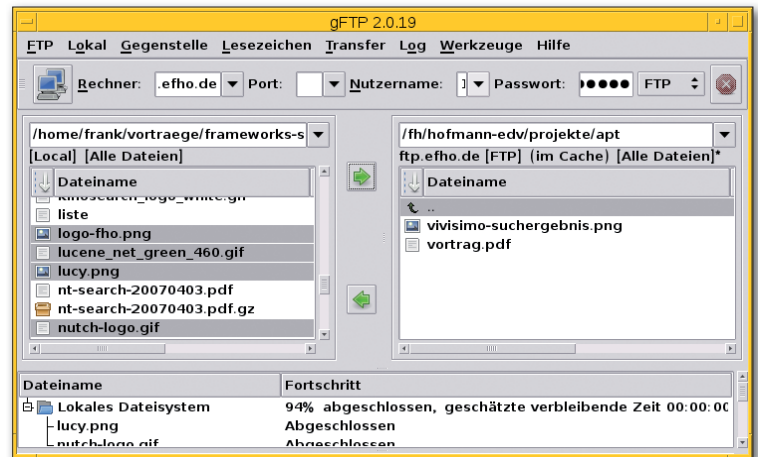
gFTP 2.0.19

FTP Lokal Gegenstelle Lesezeichen Transfer Log Werkzeuge Hilfe

Rechner: .efho.de Port: Nutzername: l Passwort: ●●●●● FTP

/home/frank/vortraege/frameworks-s
[Local] [Alle Dateien]

| Dateiname |
|---|
| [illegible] |
| liste |
| logo-fho.png |
| lucene_net_green_460.gif |
| lucy.png |
| nt-search-20070403.pdf |
| nt-search-20070403.pdf.gz |
| nutch-logo.gif |

/fh/hofmann-edv/projekte/apt
ftp.efho.de [FTP] (im Cache) [Alle Dateien]*

| Dateiname |
|---|
| .. |
| vivisimo-suchergebnis.png |
| vortrag.pdf |

| Dateiname | Fortschritt |
|---|---|
| Lokales Dateisystem | 94% abgeschlossen, geschätzte verbleibende Zeit 00:00:0( |
| lucy.png | Abgeschlossen |
| nutch-logo.gif | Abgeschlossen |